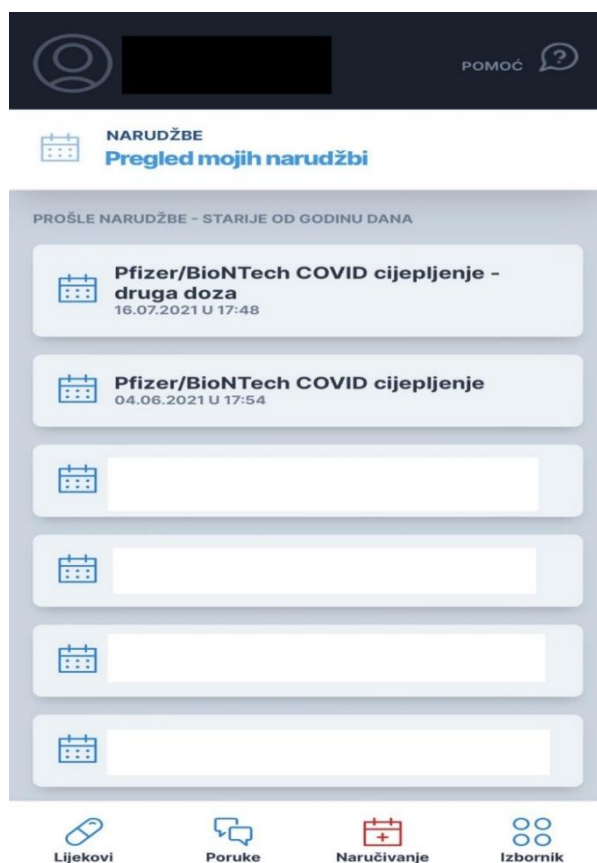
POMOĆ

NARUDŽBE
Pregled mojih narudžbi

PROŠLE NARUDŽBE - STARIJE OD GODINU DANA

Pfizer/BioNTech COVID cijepljenje - druga doza
16.07.2021 U 17:48

Pfizer/BioNTech COVID cijepljenje
04.06.2021 U 17:54

Lijekovi
Poruke
Naručivanje
Izbornik